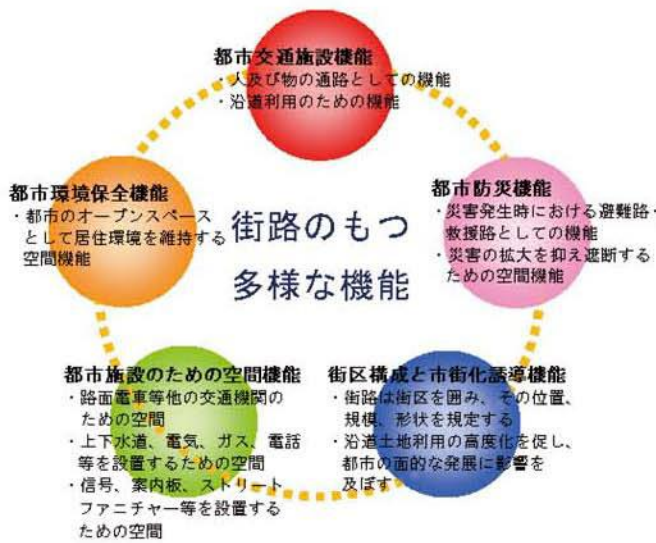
都市交通施設機能
・人及び物の通路としての機能
・沿道利用のための機能

都市環境保全機能
・都市のオープンスペースとして居住環境を維持する空間機能

街路のもつ
多様な機能

都市防災機能
・災害発生時における避難路・救援路としての機能
・災害の拡大を抑え遮断するための空間機能

都市施設のための空間機能
・路面電車等他の交通機関のための空間
・上下水道、電気、ガス、電話等を設置するための空間
・信号、案内板、ストリートファニチャー等を設置するための空間

街区構成と市街化誘導機能
・街路は街区を囲み、その位置、規模、形状を規定する
・沿道土地利用の高度化を促し、都市の面的な発展に影響を及ぼす